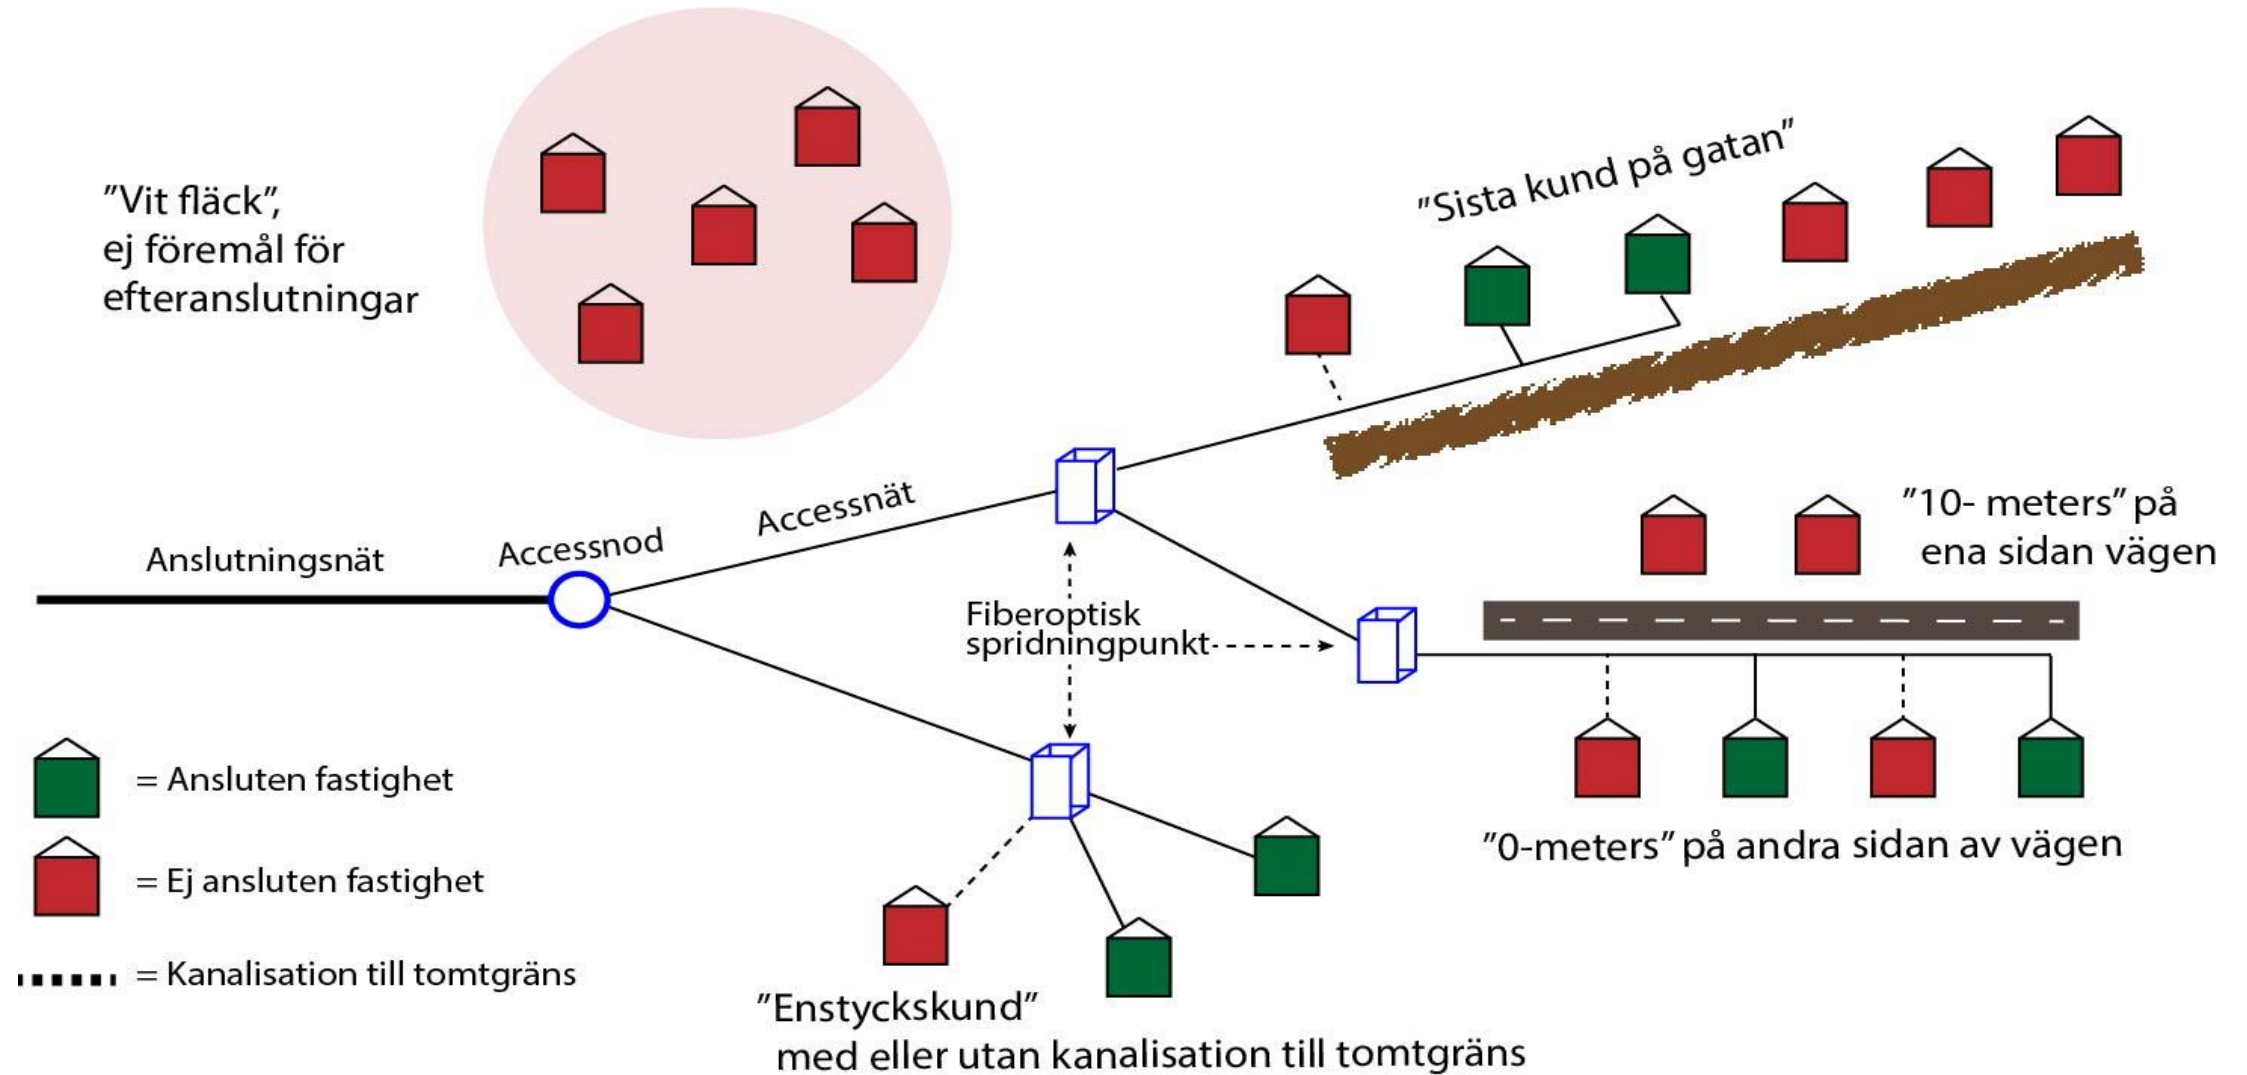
”Vit fläck”, ej föremål för efteranslutningar

”Sista kund på gatan”

Anslutningsnät

Accessnod

Accessnät

”10- meters” på ena sidan vägen

Fiberoptisk spridningpunkt

”0-meters” på andra sidan av vägen

= Ansluten fastighet

= Ej ansluten fastighet

= Kanalisation till tomtgräns

”Enstyckskund” med eller utan kanalisation till tomtgräns